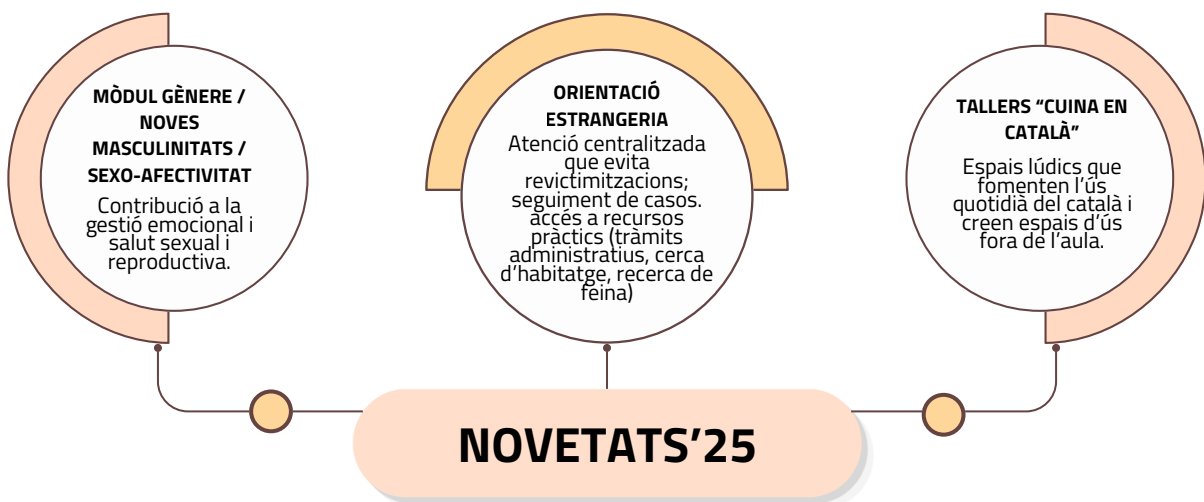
MÒDUL GÈNERE / NOVES MASCULINITATS / SEXO-AFECTIVITAT

Contribució a la gestió emocional i salut sexual i reproductiva.

ORIENTACIÓ ESTRANGERIA

Atenció centralitzada que evita revictimitzacions; seguiment de casos. accés a recursos pràctics (tràmits administratius, cerca d'habitatge, recerca de feina)

TALLERS "CUINA EN CATALÀ"

Espais lúdics que fomenten l'ús quotidià del català i creen espais d'ús fora de l'aula.

NOVETATS'25